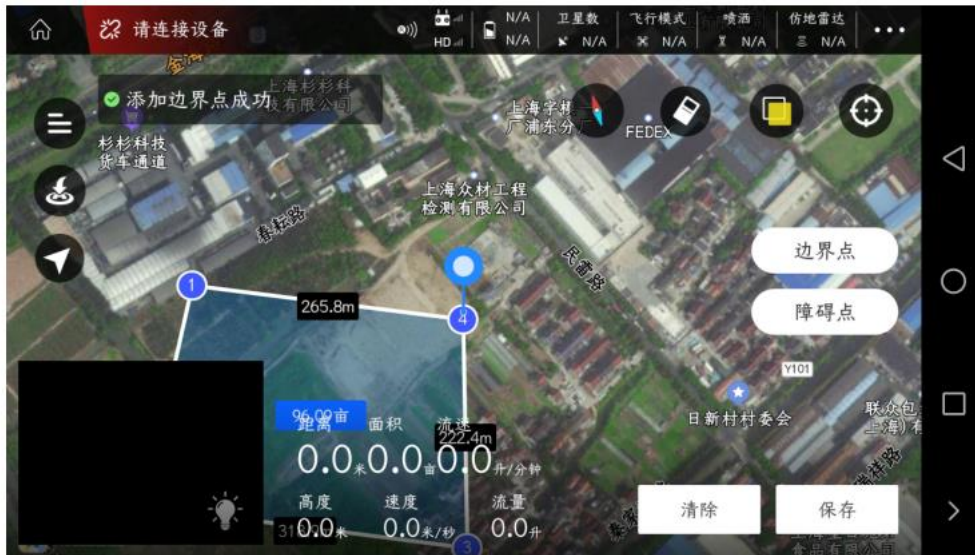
请连接设备

HD

N/A

N/A

卫星数

N/A

飞行模式

N/A

喷洒

N/A

仿地雷达

N/A

添加边界点成功

上海杉杉科技有限公司

杉杉科技货车通道

上海宇likely

广浦东分

FEDEX

上海众材工程检测有限公司

春粒路

民雷路

边界点

障碍点

1

265.8m

4

Y101

日新村村委会

联众包上海有

96.00亩

距离

面积

流速

222.4m

0.0米

0.0亩

0.0升/分钟

高度

速度

流量

0.0米

0.0米/秒

0.0升

310

3

清除

保存